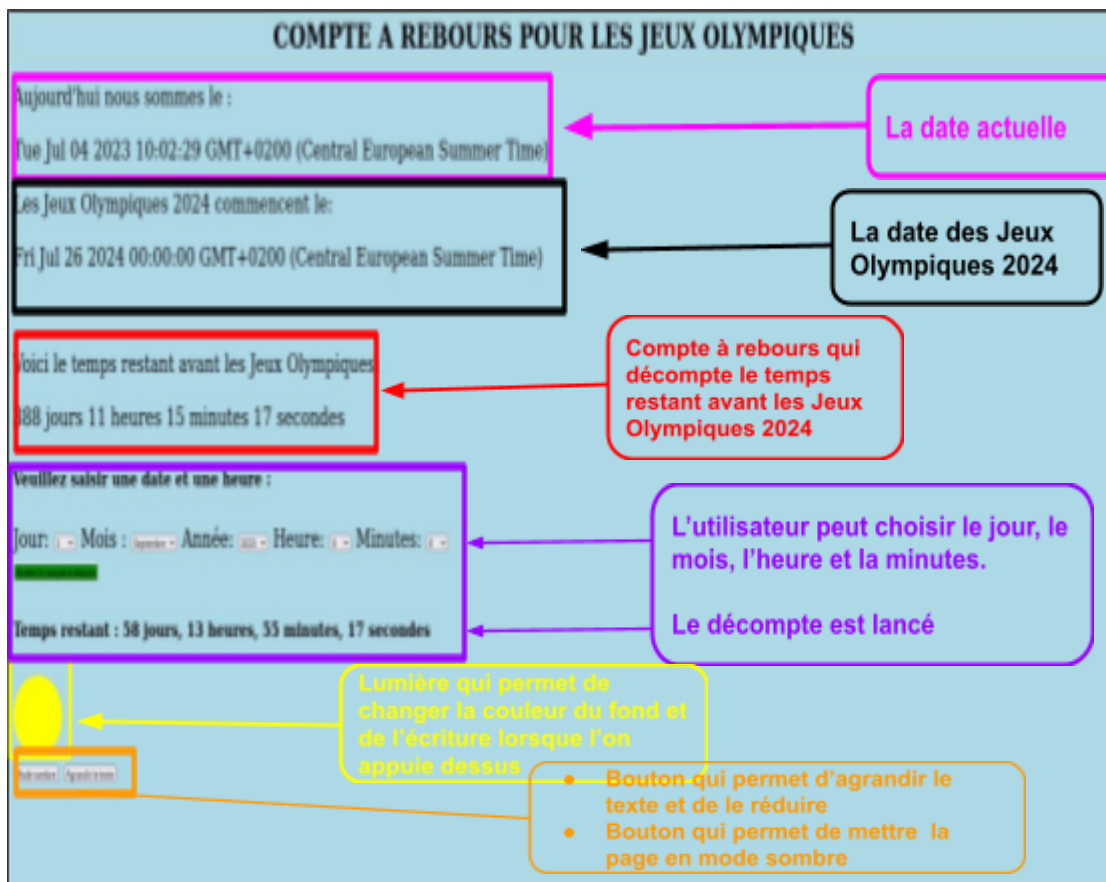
COMPTE A REBOURS POUR LES JEUX OLYMPIQUES

Aujourd'hui nous sommes le :

Tue Jul 04 2023 10:02:29 GMT+0200 (Central European Summer Time)

La date actuelle

Les Jeux Olympiques 2024 commencent le:

Fri Jul 26 2024 00:00:00 GMT+0200 (Central European Summer Time)

La date des Jeux Olympiques 2024

Voici le temps restant avant les Jeux Olympiques

388 jours 11 heures 15 minutes 17 secondes

Compte à rebours qui décompte le temps restant avant les Jeux Olympiques 2024

Veuillez saisir une date et une heure :

Jour: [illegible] Mois : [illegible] Année: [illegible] Heure: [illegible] Minutes: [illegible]

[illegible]

Temps restant : 58 jours, 13 heures, 55 minutes, 17 secondes

L'utilisateur peut choisir le jour, le mois, l'heure et la minutes.

Le décompte est lancé

Lumière qui permet de changer la couleur du fond et de l'écriture lorsque l'on appuie dessus

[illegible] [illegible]

- Bouton qui permet d'agrandir le texte et de le réduire
- Bouton qui permet de mettre la page en mode sombre